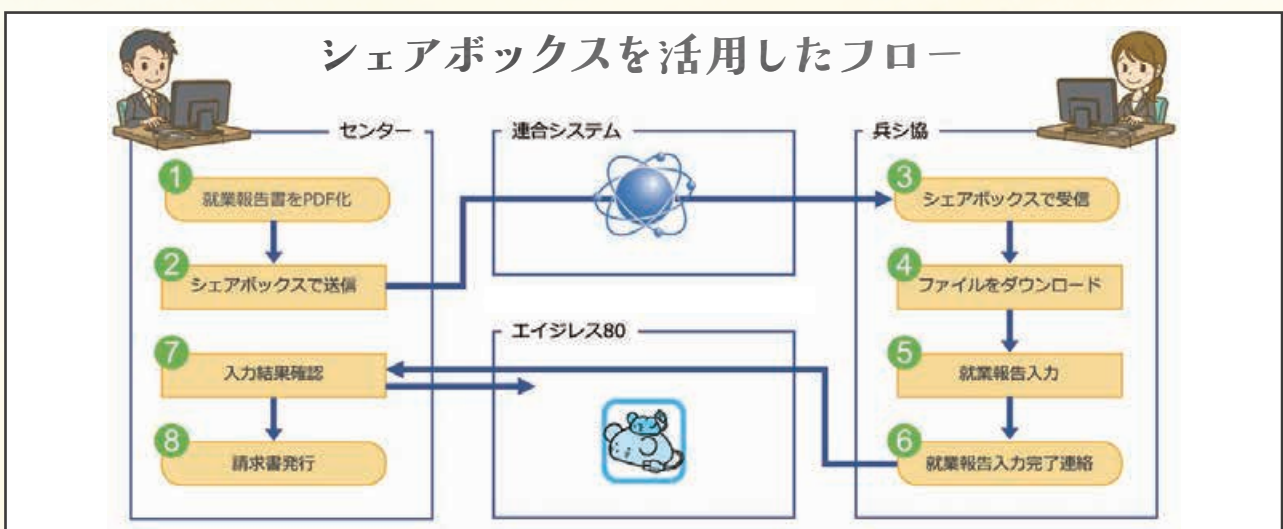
シェアボックスを活用したフロー

センター

1 就業報告書をPDF化

2 シェアボックスで送信

7 入力結果確認

8 請求書発行

連合システム

エイジレス80

兵シ協

3 シェアボックスで受信

4 ファイルをダウンロード

5 就業報告入力

6 就業報告入力完了連絡